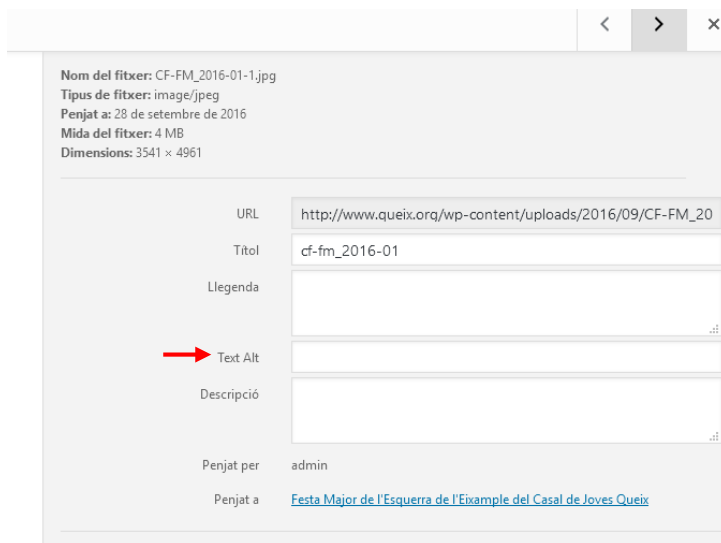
‹ › ×

Nom del fitxer: CF-FM_2016-01-1.jpg
Tipus de fitxer: image/jpeg
Penjat a: 28 de setembre de 2016
Mida del fitxer: 4 MB
Dimensions: 3541 × 4961

URL http://www.queix.org/wp-content/uploads/2016/09/CF-FM_20

Títol cf-fm_2016-01

Llegenda

Text Alt

Descripció

Penjat per admin

Penjat a Festa Major de l'Esquerra de l'Eixample del Casal de Joves Queix